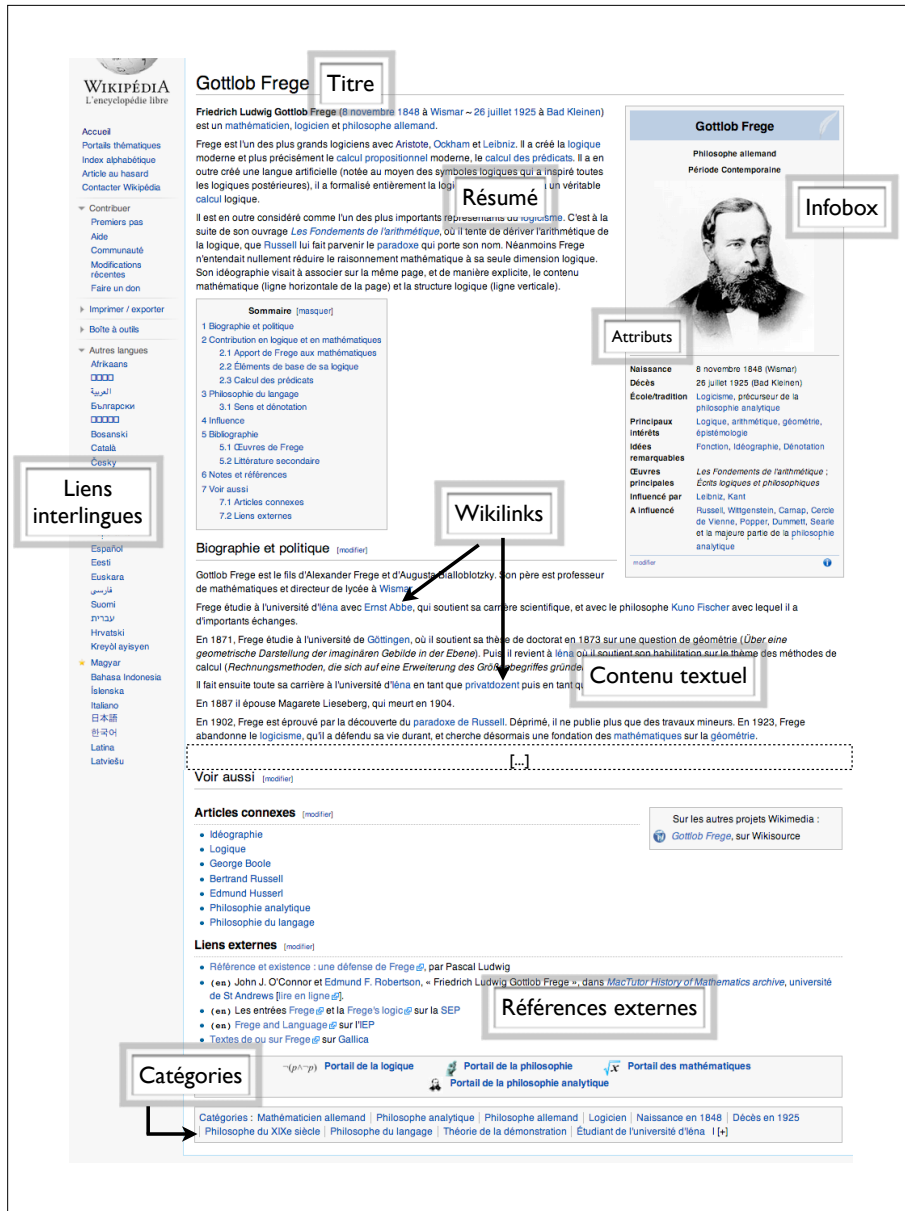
Wikipédia
L'encyclopédie libre

Accueil
Portails thématiques
Index alphabétique
Article au hasard
Contacter Wikipédia

Contribuer
Premiers pas
Aide
Communauté
Modifications récentes
Faire un don

Imprimer / exporter

Boîte à outils

Autres langues
Afrikaans
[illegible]
العربية
Български
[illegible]
Bosanski
Català
Česky
Español
Eesti
Euskara
فارسی
Suomi
עברית
Hrvatski
Kreyòl ayisyen
Magyar
Bahasa Indonesia
Íslenska
Italiano
日本語
한국어
Latina
Latviešu

Liens interlingues

Gottlob Frege

Titre

Friedrich Ludwig Gottlob Frege (8 novembre 1848 à Wismar – 26 juillet 1925 à Bad Kleinen) est un mathématicien, logicien et philosophe allemand.

Frege est l'un des plus grands logiciens avec Aristote, Ockham et Leibniz. Il a créé la logique moderne et plus précisément le calcul propositionnel moderne, le calcul des prédicats. Il a en outre créé une langue artificielle (notée au moyen des symboles logiques qui a inspiré toutes les logiques postérieures), il a formalisé entièrement la logi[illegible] un véritable calcul logique.

Résumé

Il est en outre considéré comme l'un des plus importants représentants du logicisme. C'est à la suite de son ouvrage Les Fondements de l'arithmétique, où il tente de dériver l'arithmétique de la logique, que Russell lui fait parvenir le paradoxe qui porte son nom. Néanmoins Frege n'entendait nullement réduire le raisonnement mathématique à sa seule dimension logique. Son idéographie visait à associer sur la même page, et de manière explicite, le contenu mathématique (ligne horizontale de la page) et la structure logique (ligne verticale).

Sommaire [masquer]
1 Biographie et politique
2 Contribution en logique et en mathématiques
2.1 Apport de Frege aux mathématiques
2.2 Éléments de base de sa logique
2.3 Calcul des prédicats
3 Philosophie du langage
3.1 Sens et dénotation
4 Influence
5 Bibliographie
5.1 Œuvres de Frege
5.2 Littérature secondaire
6 Notes et références
7 Voir aussi
7.1 Articles connexes
7.2 Liens externes

Gottlob Frege
Philosophe allemand
Période Contemporaine

Infobox

Attributs

| | |
|---|---|
| Naissance | 8 novembre 1848 (Wismar) |
| Décès | 26 juillet 1925 (Bad Kleinen) |
| École/tradition | Logicisme, précurseur de la philosophie analytique |
| Principaux intérêts | Logique, arithmétique, géométrie, épistémologie |
| Idées remarquables | Fonction, Idéographie, Dénotation |
| Œuvres principales | Les Fondements de l'arithmétique ; Écrits logiques et philosophiques |
| Influencé par | Leibniz, Kant |
| A influencé | Russell, Wittgenstein, Carnap, Cercle de Vienne, Popper, Dummett, Searle et la majeure partie de la philosophie analytique |

modifier

Wikilinks

Biographie et politique [modifier]

Gottlob Frege est le fils d'Alexander Frege et d'Auguste Bialloblotzky. Son père est professeur de mathématiques et directeur de lycée à Wismar.

Frege étudie à l'université d'Iéna avec Ernst Abbe, qui soutient sa carrière scientifique, et avec le philosophe Kuno Fischer avec lequel il a d'importants échanges.

En 1871, Frege étudie à l'université de Göttingen, où il soutient sa thèse de doctorat en 1873 sur une question de géométrie (Über eine geometrische Darstellung der imaginären Gebilde in der Ebene). Puis il revient à Iéna où il soutient son habilitation sur le thème des méthodes de calcul (Rechnungsmethoden, die sich auf eine Erweiterung des Größenbegriffes gründen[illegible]

Contenu textuel

Il fait ensuite toute sa carrière à l'université d'Iéna en tant que privatdozent puis en tant qu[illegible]

En 1887 il épouse Magarete Lieseberg, qui meurt en 1904.

En 1902, Frege est éprouvé par la découverte du paradoxe de Russell. Déprimé, il ne publie plus que des travaux mineurs. En 1923, Frege abandonne le logicisme, qu'il a défendu sa vie durant, et cherche désormais une fondation des mathématiques sur la géométrie.

[...]

Voir aussi [modifier]

Articles connexes [modifier]
• Idéographie
• Logique
• George Boole
• Bertrand Russell
• Edmund Husserl
• Philosophie analytique
• Philosophie du langage

Sur les autres projets Wikimedia :
Gottlob Frege, sur Wikisource

Liens externes [modifier]
• Référence et existence : une défense de Frege, par Pascal Ludwig
• (en) John J. O'Connor et Edmund F. Robertson, « Friedrich Ludwig Gottlob Frege », dans MacTutor History of Mathematics archive, université de St Andrews [lire en ligne].
• (en) Les entrées Frege et la Frege's logic sur la SEP
• (en) Frege and Language sur l'IEP
• Textes de ou sur Frege sur Gallica

Références externes

Catégories

$\neg(p \wedge \neg p)$ Portail de la logique  Portail de la philosophie  $\sqrt{x}$ Portail des mathématiques
Portail de la philosophie analytique

Catégories : Mathématicien allemand | Philosophie analytique | Philosophe allemand | Logicien | Naissance en 1848 | Décès en 1925 | Philosophe du XIXe siècle | Philosophie du langage | Théorie de la démonstration | Étudiant de l'université d'Iéna | [+]